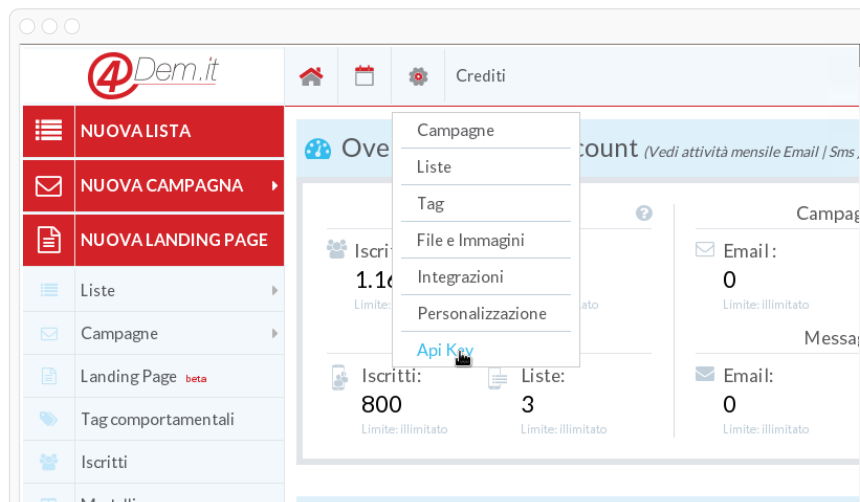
4Dem.it

Crediti

NUOVA LISTA

NUOVA CAMPAGNA

NUOVA LANDING PAGE

Liste

Campagne

Landing Page beta

Tag comportamentali

Iscritti

Campagne
Liste
Tag
File e Immagini
Integrazioni
Personalizzazione
Api Key

Ove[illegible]count (Vedi attività mensile Email | Sms

Iscri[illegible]
1.1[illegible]
Limite: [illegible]

Campag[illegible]
Email:
0
Limite: illimitato

Messag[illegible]

Iscritti:
800
Limite: illimitato

Liste:
3
Limite: illimitato

Email:
0
Limite: illimitato